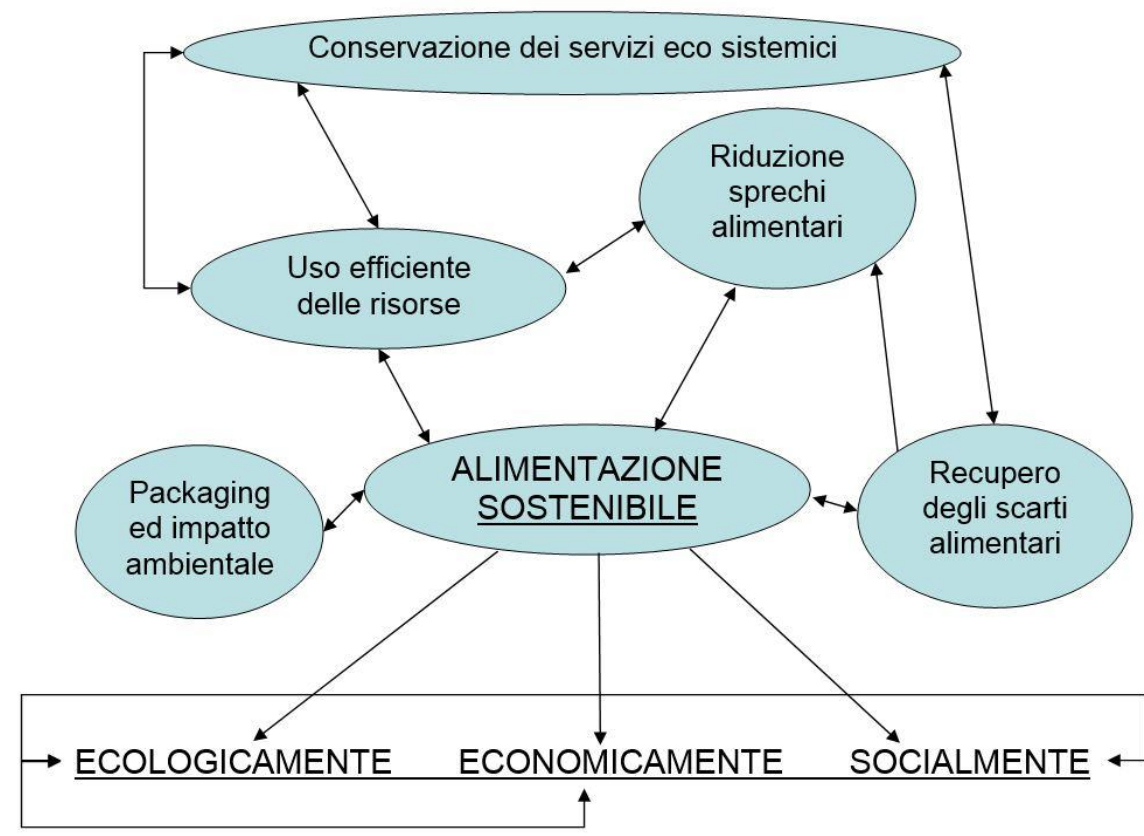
Conservazione dei servizi eco sistemici

Riduzione sprechi alimentari

Uso efficiente delle risorse

Packaging ed impatto ambientale

ALIMENTAZIONE SOSTENIBILE

Recupero degli scarti alimentari

ECOLOGICAMENTE ECONOMICAMENTE SOCIALMENTE